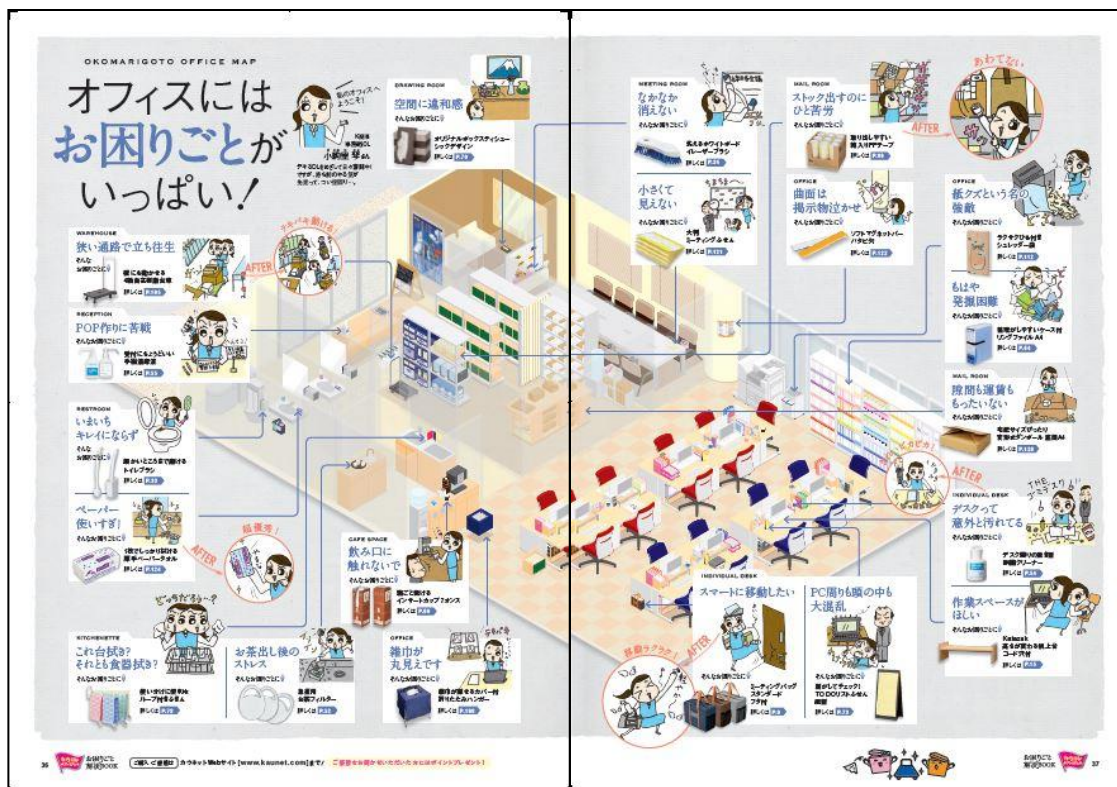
OKOMARIGOTO OFFICE MAP

オフィスには
お困りごとが
いっぱい！

私のオフィスへようこそ！

小園 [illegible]

DRAWING ROOM
空間に違和感
そんな お困りごとに
オリジナルボックスティシューシックデザイン
詳しくは P.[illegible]

WAREHOUSE
狭い通路で立ち往生
そんなお困りごとに
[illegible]
詳しくは P.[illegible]

AFTER

RECEPTION
POP作りに苦戦
そんなお困りごとに
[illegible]
詳しくは P.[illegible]

RESTROOM
いまいち
キレイにならず
そんな お困りごとに
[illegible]トイレブラシ
詳しくは P.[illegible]

ペーパー
使いすぎ!
そんなお困りごとに
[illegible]ペーパータオル
詳しくは P.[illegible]

AFTER

どっちだろう…?

KITCHENETTE
これ台拭き？
それとも食器拭き？
そんなお困りごとに
詳しくは P.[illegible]

お茶出し後の
ストレス
そんなお困りごとに
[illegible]フィルター
詳しくは P.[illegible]

CAFE SPACE
飲み口に
触れないで
そんなお困りごとに
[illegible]インサートカップ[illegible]
詳しくは P.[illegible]

OFFICE
雑巾が
丸見えです
そんなお困りごとに
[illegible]ハンガー
詳しくは P.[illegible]

MEETING ROOM
なかなか
消えない
そんなお困りごとに
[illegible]ホワイトボードイレーザーブラシ
詳しくは P.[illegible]

小さくて
見えない
そんなお困りごとに
大判ミーティングふせん
詳しくは P.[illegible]

MAIL ROOM
ストック出すのに
ひと苦労
そんなお困りごとに
取り出しやすい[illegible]テープ
詳しくは P.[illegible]

あわてない

AFTER

OFFICE
曲面は
掲示物泣かせ
そんなお困りごとに
ソフトマグネット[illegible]
詳しくは P.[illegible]

OFFICE
紙クズという名の
強敵
そんなお困りごとに
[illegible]シュレッダー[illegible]
詳しくは P.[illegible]

もはや
発掘困難
そんなお困りごとに
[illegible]リングファイル A4
詳しくは P.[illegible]

MAIL ROOM
梱包も運賃も
もったいない
そんなお困りごとに
宅配サイズ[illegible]ダンボール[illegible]
詳しくは P.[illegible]

AFTER

INDIVIDUAL DESK
デスクって
意外と汚れてる
そんなお困りごとに
デスク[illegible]クリーナー
詳しくは P.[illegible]

作業スペースが
ほしい
そんなお困りごとに
Kaiteki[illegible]コード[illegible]
詳しくは P.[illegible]

INDIVIDUAL DESK
スマートに移動したい
そんなお困りごとに
ミーティングバッグスタンダード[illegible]
詳しくは P.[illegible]

PC周りも頭の中も
大混乱
そんなお困りごとに
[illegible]TO DOリストふせん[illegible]
詳しくは P.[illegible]

AFTER

36 お困りごと解決BOOK ご購入・ご登録は カウネットWebサイト [www.kaunet.com] まで ご意見をお寄せいただいた方にはポイントプレゼント！

お困りごと解決BOOK 37